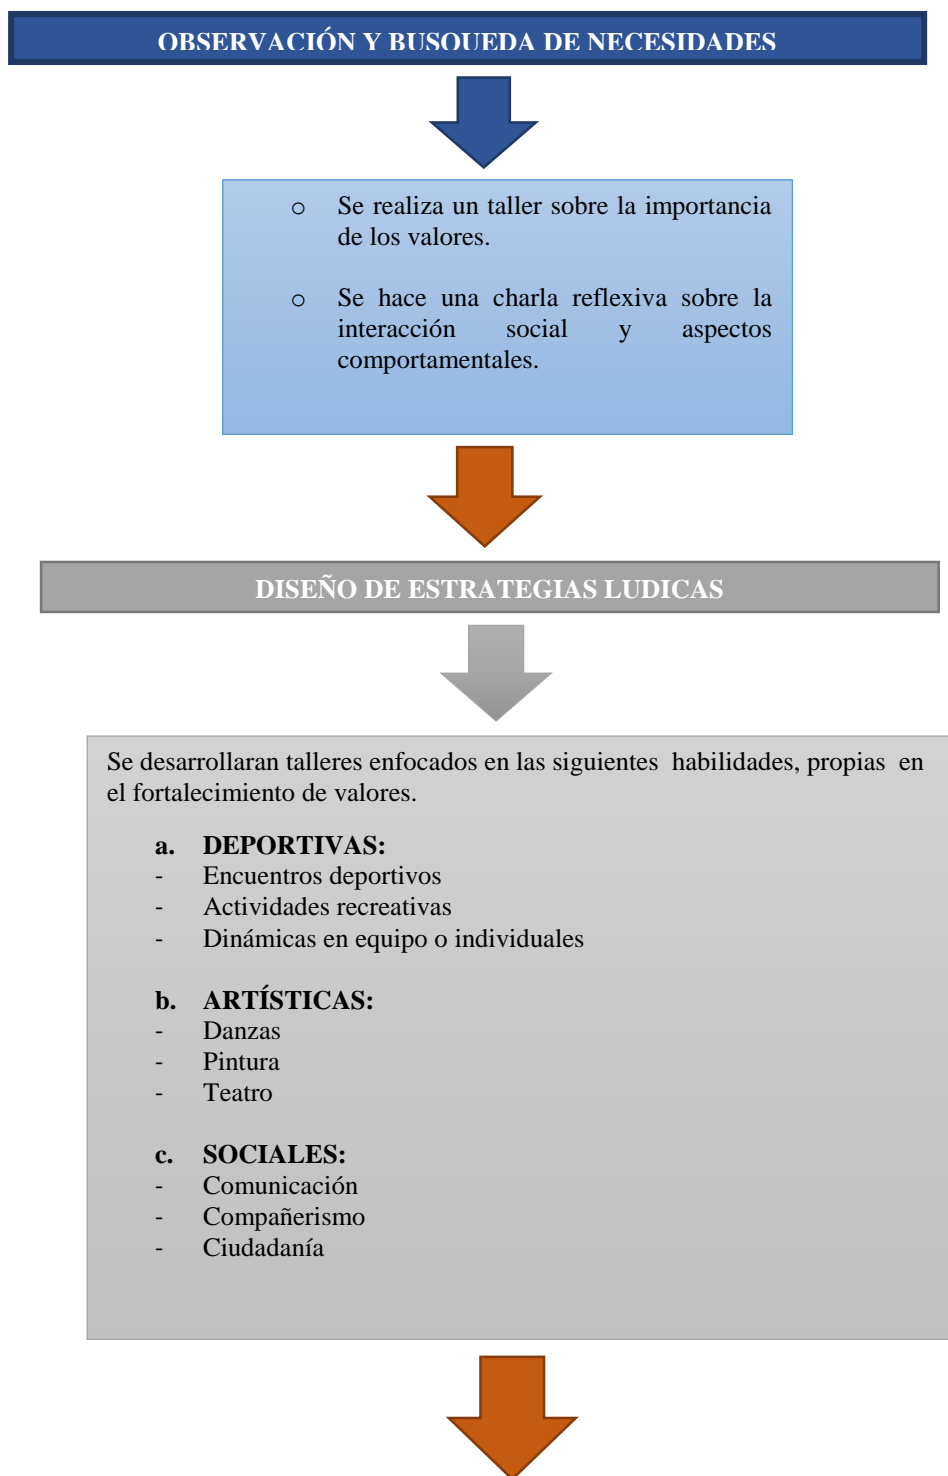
OBSERVACIÓN Y BUSQUEDA DE NECESIDADES

o Se realiza un taller sobre la importancia de los valores.

o Se hace una charla reflexiva sobre la interacción social y aspectos comportamentales.

DISEÑO DE ESTRATEGIAS LUDICAS

Se desarrollaran talleres enfocados en las siguientes habilidades, propias en el fortalecimiento de valores.

a. DEPORTIVAS:
- Encuentros deportivos
- Actividades recreativas
- Dinámicas en equipo o individuales

b. ARTÍSTICAS:
- Danzas
- Pintura
- Teatro

c. SOCIALES:
- Comunicación
- Compañerismo
- Ciudadanía